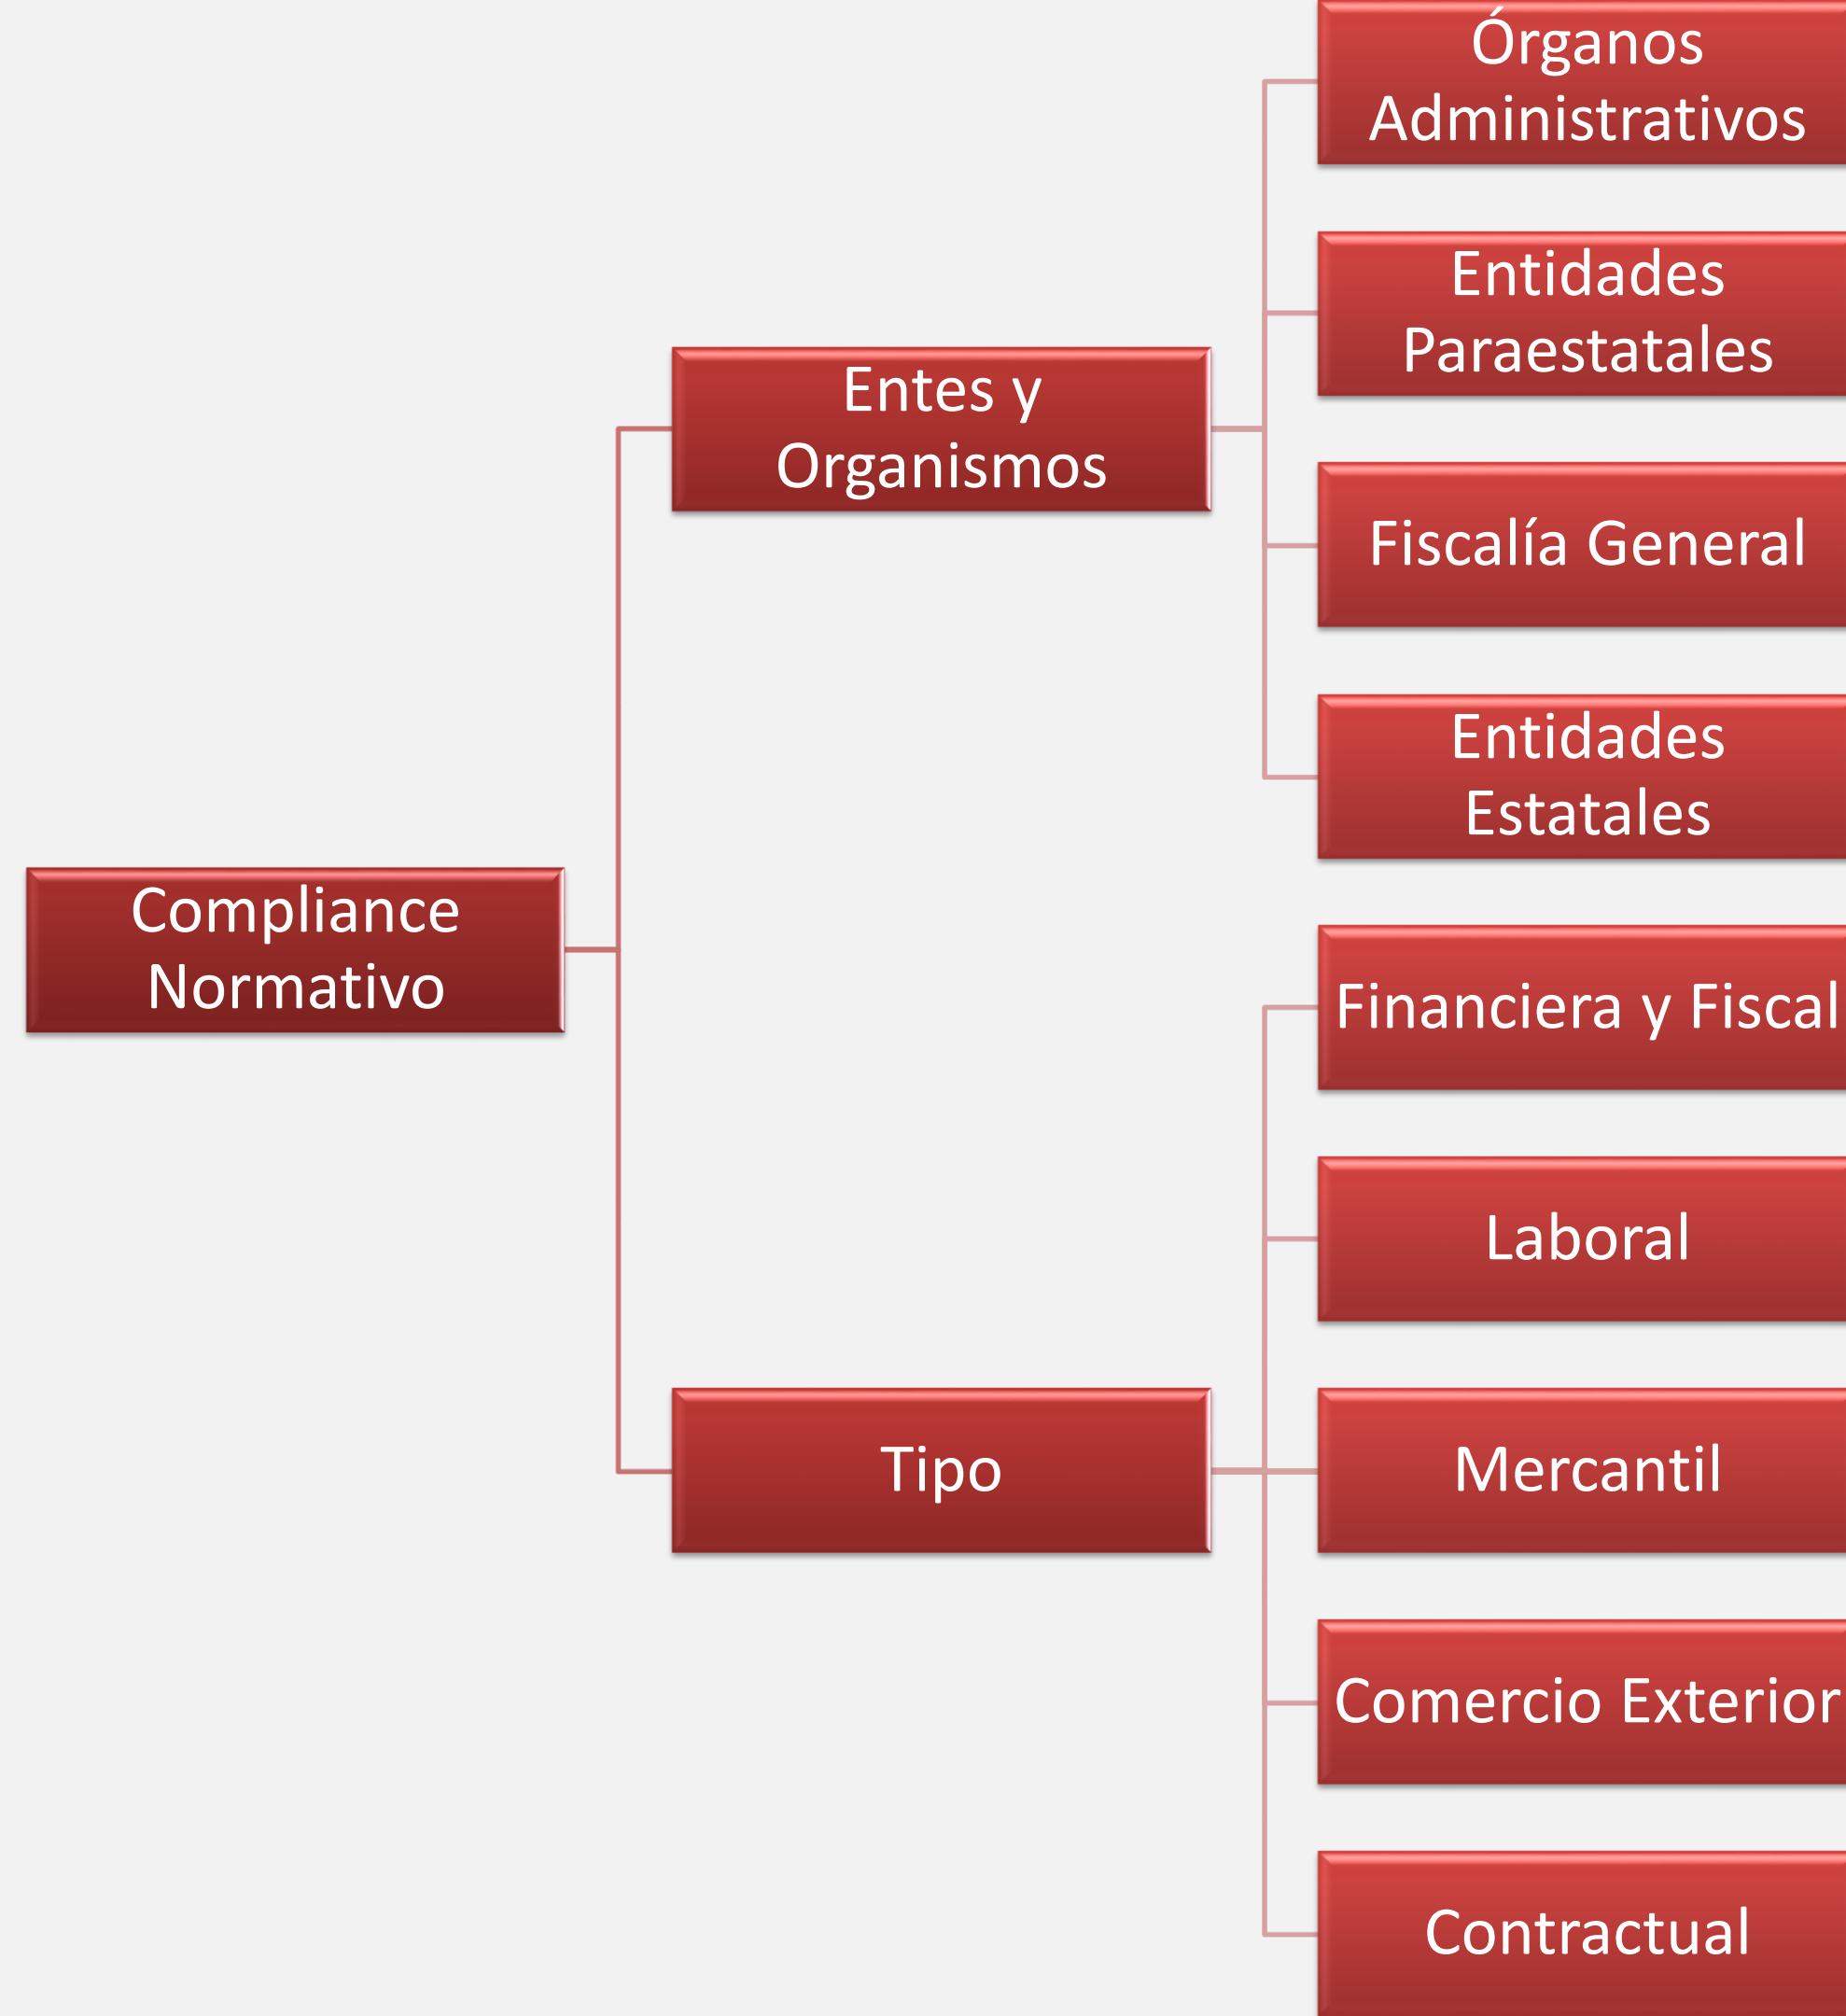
Compliance Normativo

Entes y Organismos

Órganos Administrativos

Entidades Paraestatales

Fiscalía General

Entidades Estatales

Tipo

Financiera y Fiscal

Laboral

Mercantil

Comercio Exterior

Contractual